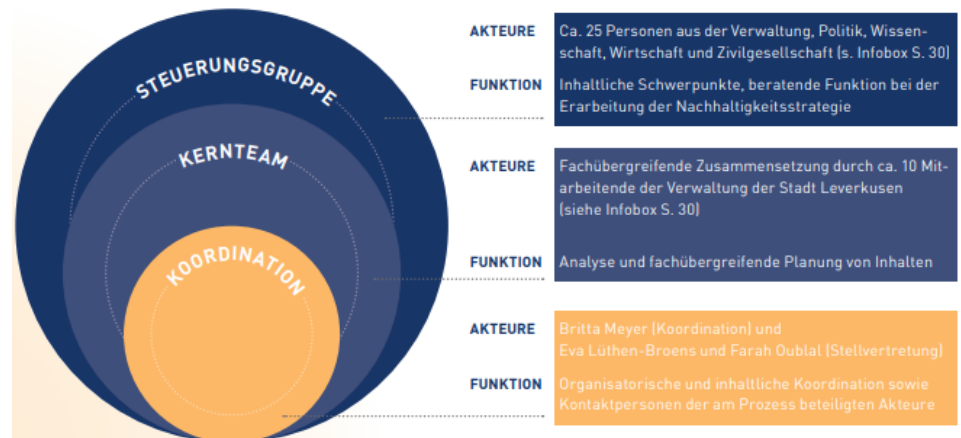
STEUERUNGSGRUPPE

KERNTEAM

KOORDINATION

AKTEURE Ca. 25 Personen aus der Verwaltung, Politik, Wissenschaft, Wirtschaft und Zivilgesellschaft (s. Infobox S. 30)

FUNKTION Inhaltliche Schwerpunkte, beratende Funktion bei der Erarbeitung der Nachhaltigkeitsstrategie

AKTEURE Fachübergreifende Zusammensetzung durch ca. 10 Mitarbeitende der Verwaltung der Stadt Leverkusen (siehe Infobox S. 30)

FUNKTION Analyse und fachübergreifende Planung von Inhalten

AKTEURE Britta Meyer (Koordination) und Eva Lüthen-Broens und Farah Oublal (Stellvertretung)

FUNKTION Organisatorische und inhaltliche Koordination sowie Kontaktpersonen der am Prozess beteiligten Akteure